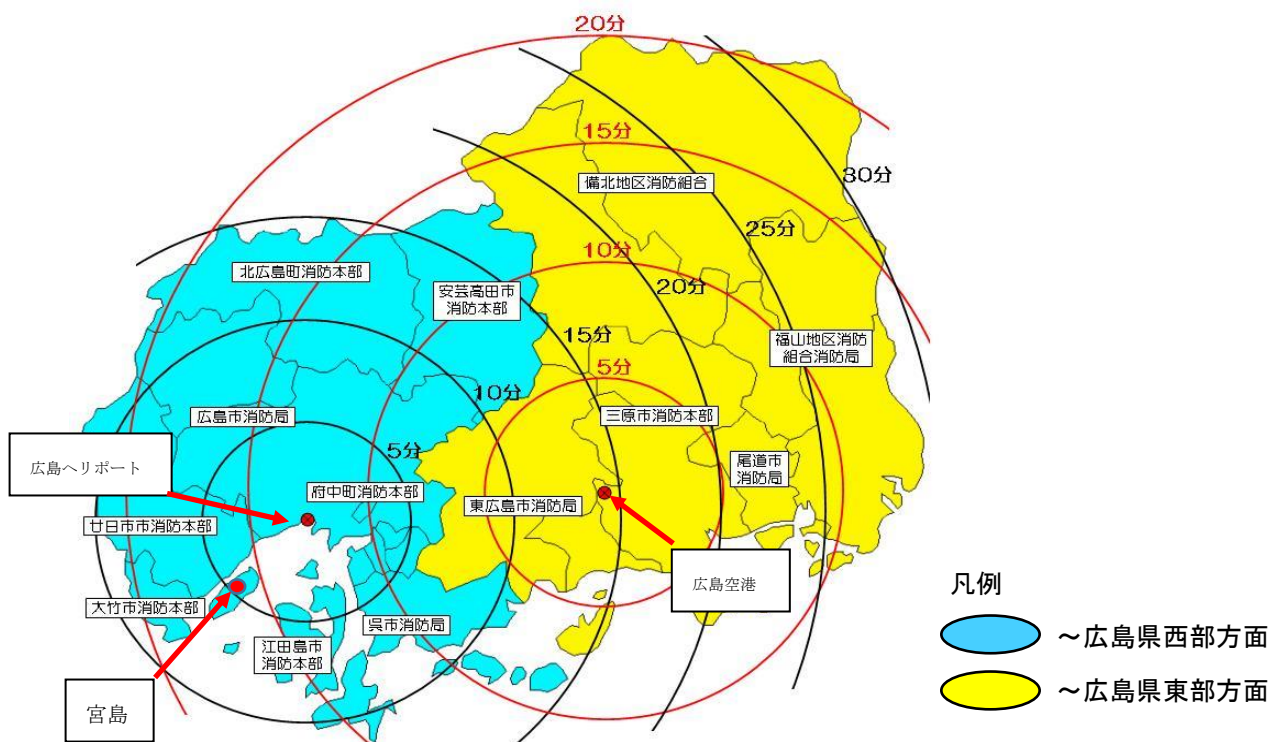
20分

15分

備北地区消防組合

30分

25分

10分

北広島町消防本部

安芸高田市消防本部

20分

15分

福山地区消防組合消防局

5分

10分

広島市消防局

三原市消防本部

広島へリポート

5分

尾道市消防局

府中町消防本部

東広島市消防局

廿日市市消防本部

広島空港

凡例

大竹市消防本部

呉市消防局

～広島県西部方面

江田島市消防本部

～広島県東部方面

宮島